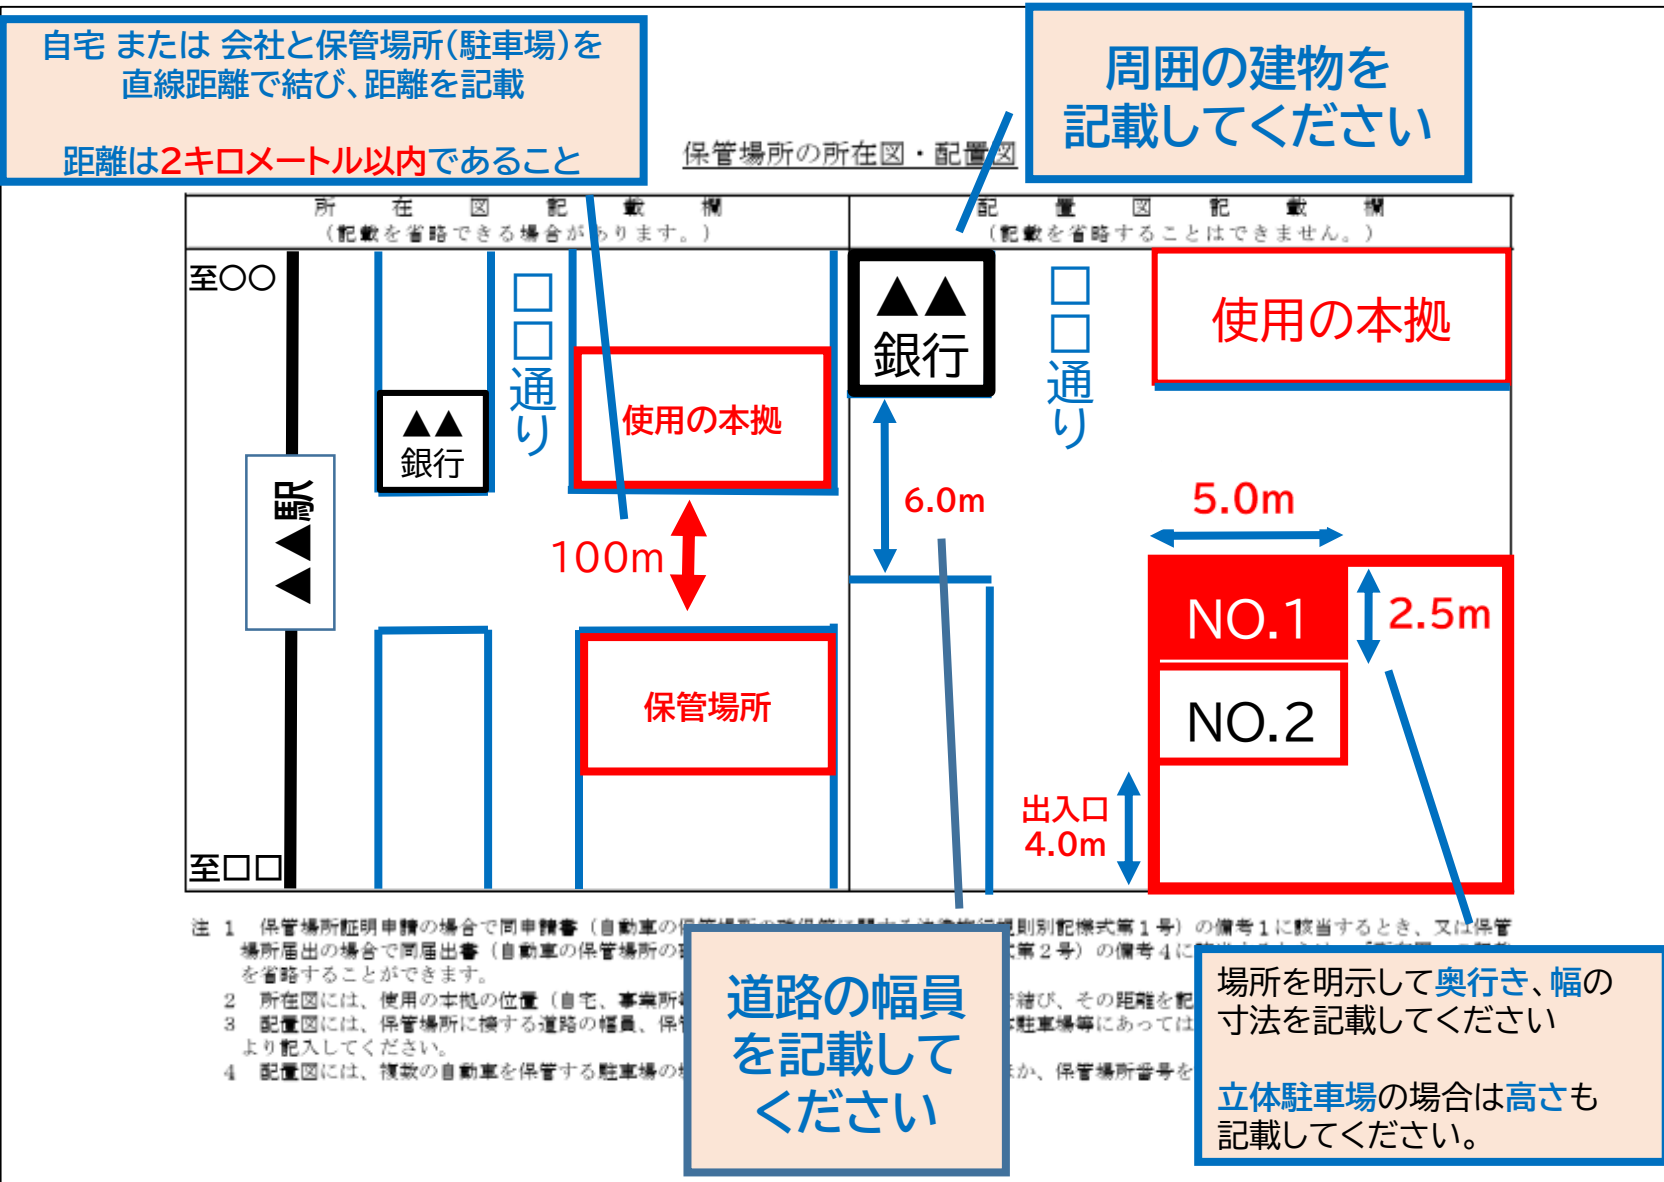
自宅 または 会社と保管場所(駐車場)を直線距離で結び、距離を記載

距離は2キロメートル以内であること

保管場所の所在図・配置図

周囲の建物を記載してください

| 所　在　図　記　載　欄（記載を省略できる場合があります。） | 配　置　図　記　載　欄（記載を省略することはできません。） |
|---|---|

至〇〇

▲▲駅

▲▲銀行

□□通り

使用の本拠

100m

保管場所

至□□

▲▲銀行

□□通り

使用の本拠

6.0m

5.0m

NO.1

2.5m

NO.2

出入口 4.0m

注 1 保管場所証明申請の場合で同申請書（自動車の保管場所の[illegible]則別記様式第１号）の備考１に該当するとき、又は保管場所届出の場合で同届出書（自動車の保管場所の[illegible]式第２号）の備考４に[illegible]を省略することができます。
2 所在図には、使用の本拠の位置（自宅、事業所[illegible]結び、その距離を記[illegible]
3 配置図には、保管場所に接する道路の幅員、保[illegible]駐車場等にあっては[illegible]より記入してください。
4 配置図には、複数の自動車を保管する駐車場の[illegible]か、保管場所番号を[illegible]

道路の幅員を記載してください

場所を明示して奥行き、幅の寸法を記載してください

立体駐車場の場合は高さも記載してください。